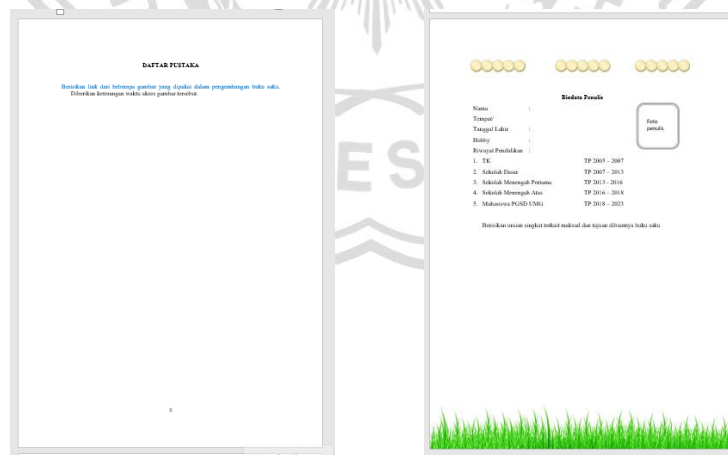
DAFTAR PUSTAKA

Berisikan link dari beberapa gambar yang dipakai dalam pengembangan buku saku. Diberikan keterangan waktu akses gambar tersebut.

8

Biodata Penulis

Nama :
Tempat/
Tanggal Lahir :
Hobby :
Riwayat Pendidikan :

Foto penulis

| | |
|---|---|
| 1. TK | TP 2005 – 2007 |
| 2. Sekolah Dasar | TP 2007 – 2013 |
| 3. Sekolah Menengah Pertama | TP 2013 – 2016 |
| 4. Sekolah Menengah Atas | TP 2016 – 2018 |
| 5. Mahasiswa PGSD UMG | TP 2018 – 2023 |

Berisikan uraian singkat terkait maksud dan tujuan dibuatnya buku saku.